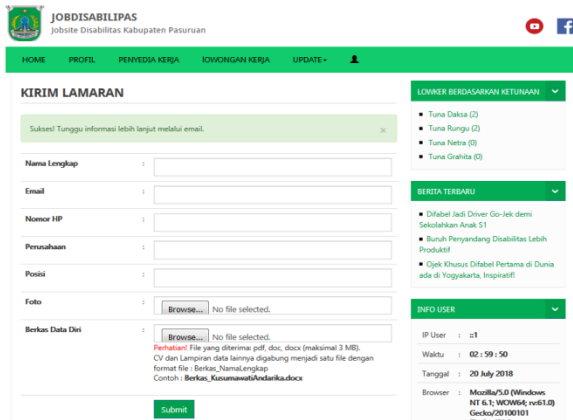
JOBDISABILIPAS
Jobsite Disabilitas Kabupaten Pasuruan

HOME PROFIL PENYEDIA KERJA LOWONGAN KERJA UPDATE

KIRIM LAMARAN

Sukses! Tunggu informasi lebih lanjut melalui email. ×

Nama Lengkap :

Email :

Nomor HP :

Perusahaan :

Posisi :

Foto : Browse... No file selected.

Berkas Data Diri : Browse... No file selected.
Perhatian! File yang diterima: pdf, doc, docx (maksimal 3 MB).
CV dan Lampiran data lainnya digabung menjadi satu file dengan format file : Berkas_NamaLengkap
Contoh : Berkas_KusumawatiAndarika.docx

Submit

LOWKER BERDASARKAN KETUNAAN

Tuna Daksa (2)
Tuna Rungu (2)
Tuna Netra (0)
Tuna Grahita (0)

BERITA TERBARU

Difabel Jadi Driver Go-Jek demi Sekolahkan Anak S1
Buruh Penyandang Disabilitas Lebih Produktif
Ojek Khusus Difabel Pertama di Dunia ada di Yogyakarta, Inspiratif!

INFO USER

IP User : ::1
Waktu : 02 : 59 : 50
Tanggal : 20 July 2018
Browser : Mozilla/5.0 (Windows NT 6.1; WOW64; rv:61.0) Gecko/20100101